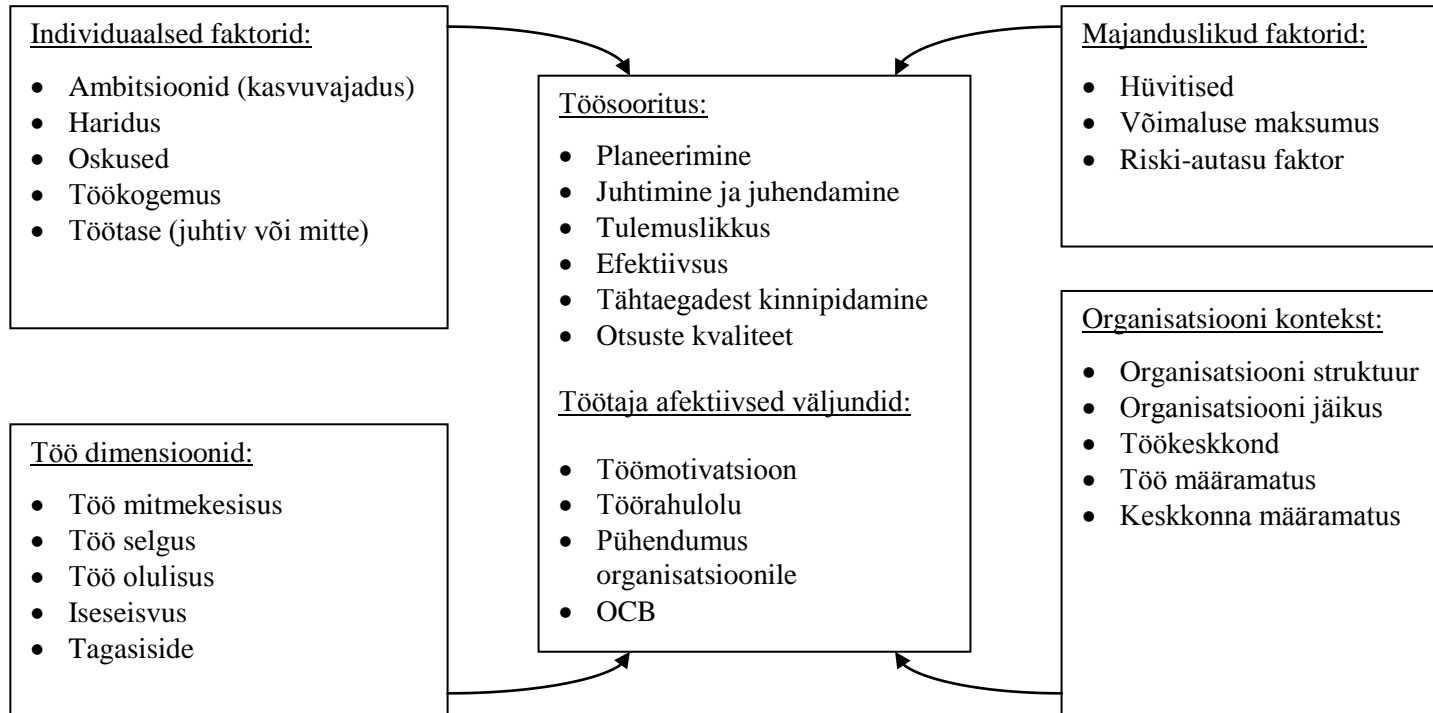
Individuaalsed faktorid:

- Ambitsioonid (kasvuvajadus)
- Haridus
- Oskused
- Töökogemus
- Töötase (juhtiv või mitte)

Töösooritus:

- Planeerimine
- Juhtimine ja juhendamine
- Tulemuslikkus
- Efektiivsus
- Tähtaegadest kinnipidamine
- Otsuste kvaliteet

Töötaja afektiivsed väljundid:

- Töömotivatsioon
- Töörahulolu
- Pühendumus organisatsioonile
- OCB

Majanduslikud faktorid:

- Hüvitised
- Võimaluse maksumus
- Riski-autasu faktor

Organisatsiooni kontekst:

- Organisatsiooni struktuur
- Organisatsiooni jäikus
- Töökeskkond
- Töö määramatus
- Keskkonna määramatus

Töö dimensioonid:

- Töö mitmekesisus
- Töö selgus
- Töö olulisus
- Iseseisvus
- Tagasiside